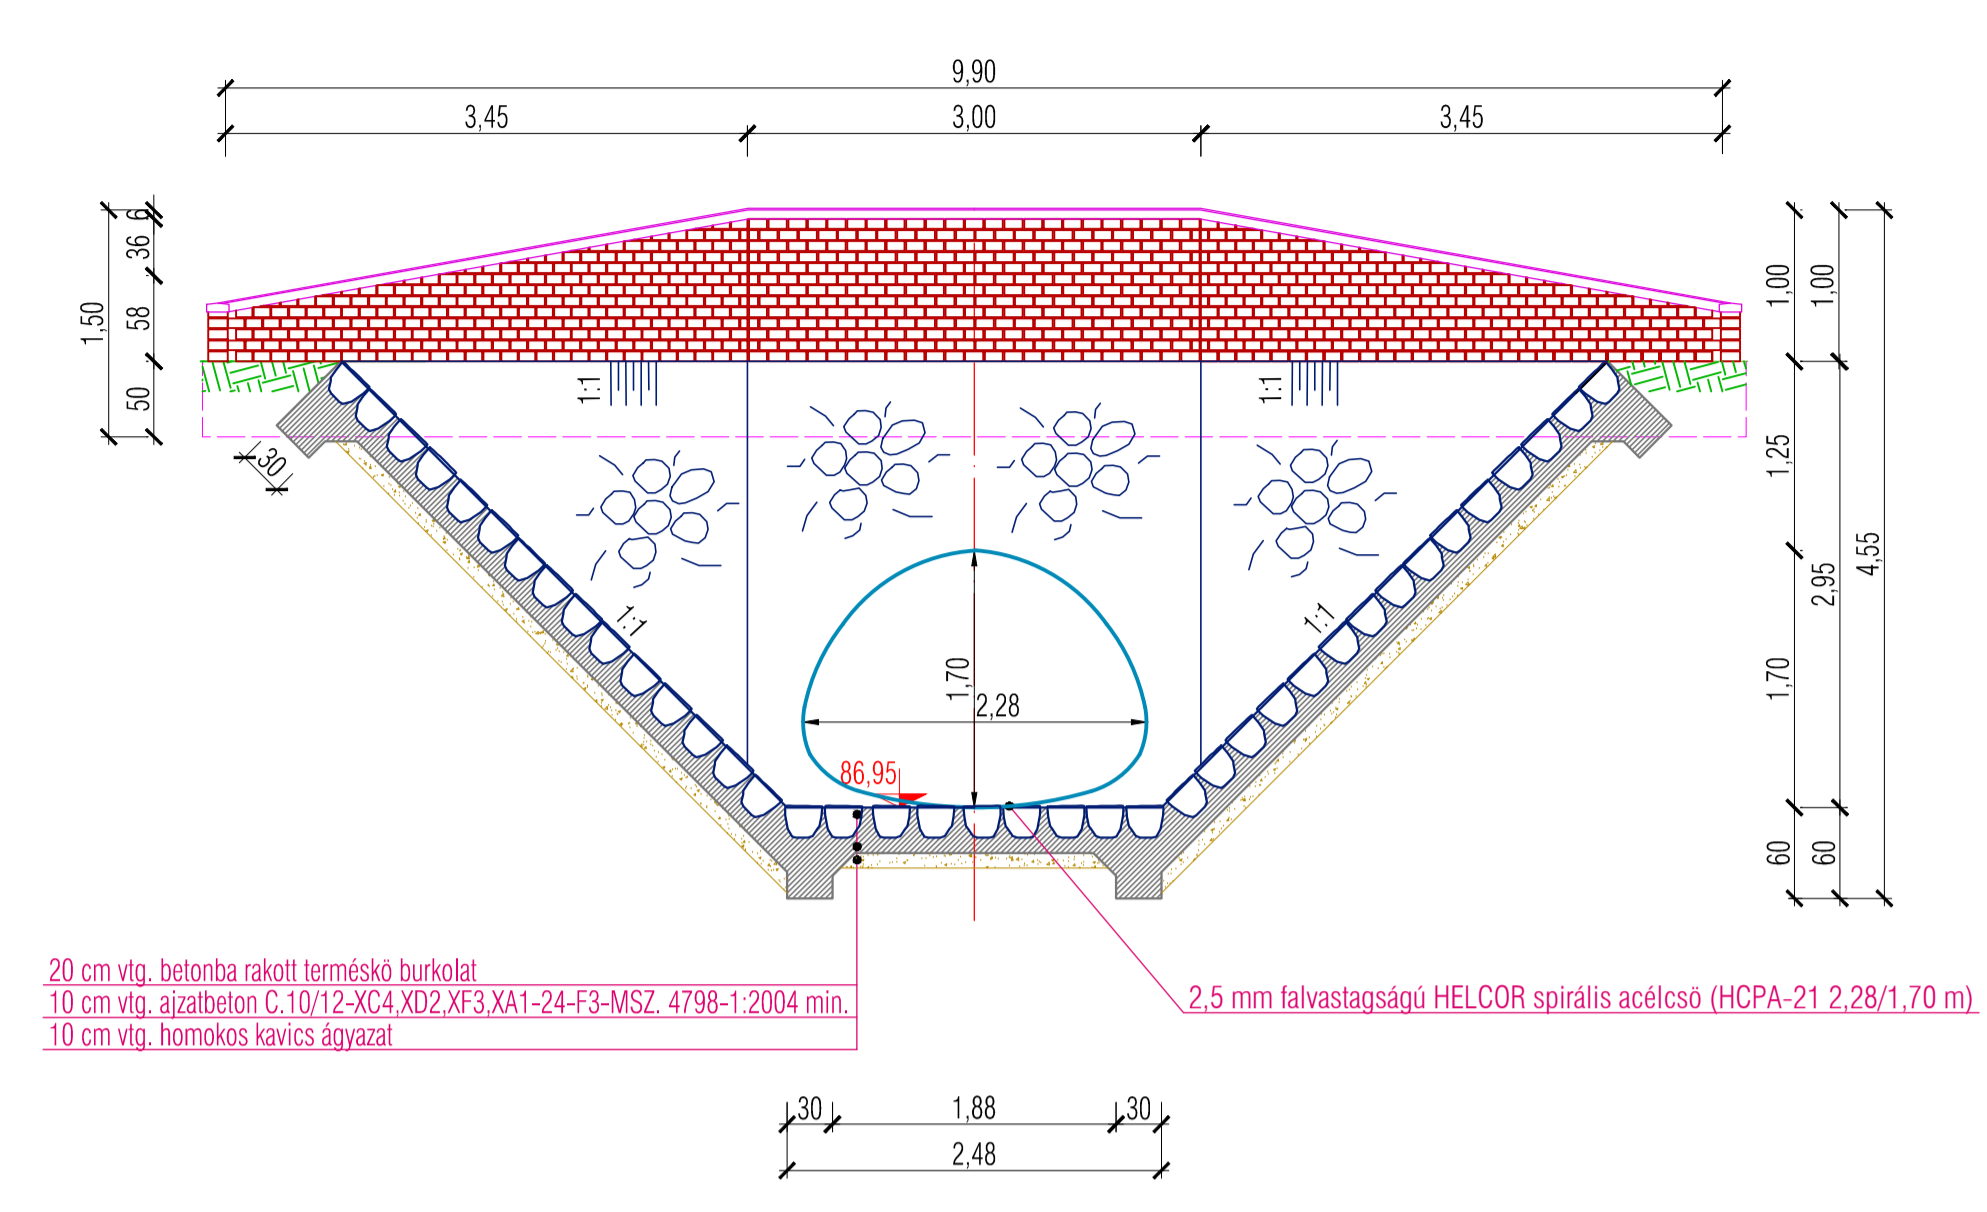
9,90
3,45
3,00
3,45

6
36
58
50
1,50

1,00
1,00
1,25
2,95
4,55
1,70
60
60

1:1
1:1
1:1
1:1

30

1,70
2,28
86,95

20 cm vtg. betonba rakott terméskö burkolat
10 cm vtg. ajzatbeton C.10/12-XC4,XD2,XF3,XA1-24-F3-MSZ. 4798-1:2004 min.
10 cm vtg. homokos kavics ágyazat

2,5 mm falvastagságú HELCOR spirális acélcsö (HCPA-21 2,28/1,70 m)

30
1,88
30
2,48